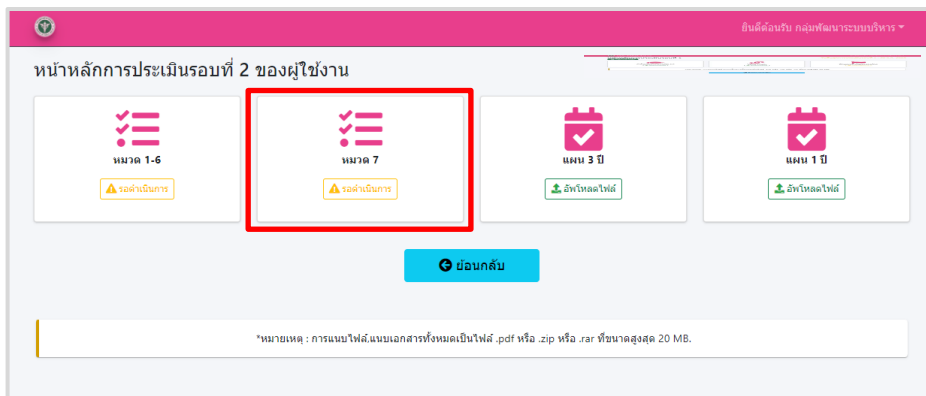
ยินดีต้อนรับ กลุ่มพัฒนาระบบบริหาร

หน้าหลักการประเมินรอบที่ 2 ของผู้ใช้งาน

หมวด 1-6
รอดำเนินการ

หมวด 7
รอดำเนินการ

แผน 3 ปี
อัพโหลดไฟล์

แผน 1 ปี
อัพโหลดไฟล์

ย้อนกลับ

*หมายเหตุ : การแนบไฟล์,แนบเอกสารทั้งหมดเป็นไฟล์ .pdf หรือ .zip หรือ .rar ที่ขนาดสูงสุด 20 MB.